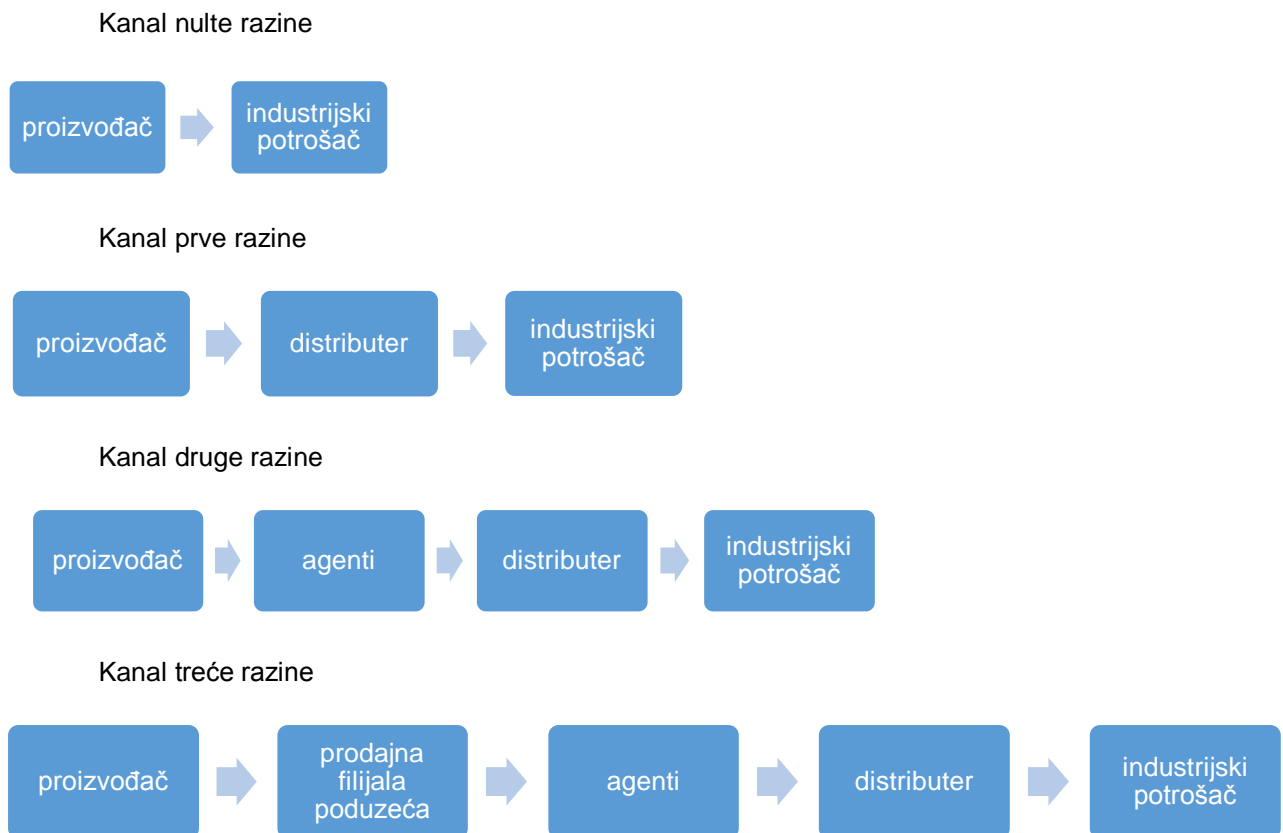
Kanal nulte razine

proizvođač

industrijski potrošač

Kanal prve razine

proizvođač

distributer

industrijski potrošač

Kanal druge razine

proizvođač

agenti

distributer

industrijski potrošač

Kanal treće razine

proizvođač

prodajna filijala poduzeća

agenti

distributer

industrijski potrošač